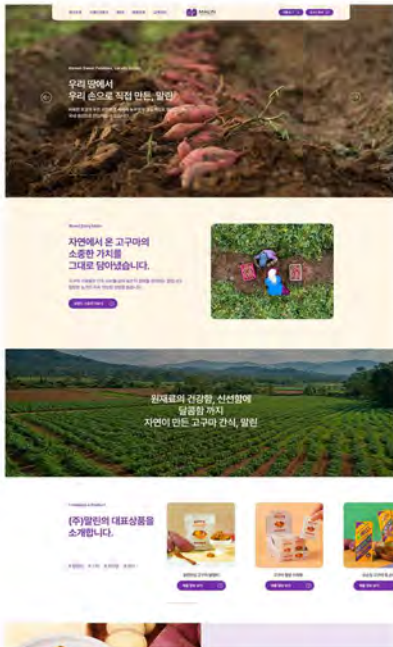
우리 땅에서
우리 손으로 직접 만든, 말린

자연에서 온 고구마의
소중한 가치를
그대로 담아냈습니다.

원재료의 건강함, 신선함에
달콤함 가치
자연이 만든 고구마 간식, 말린

(주)말린의 대표상품을
소개합니다.